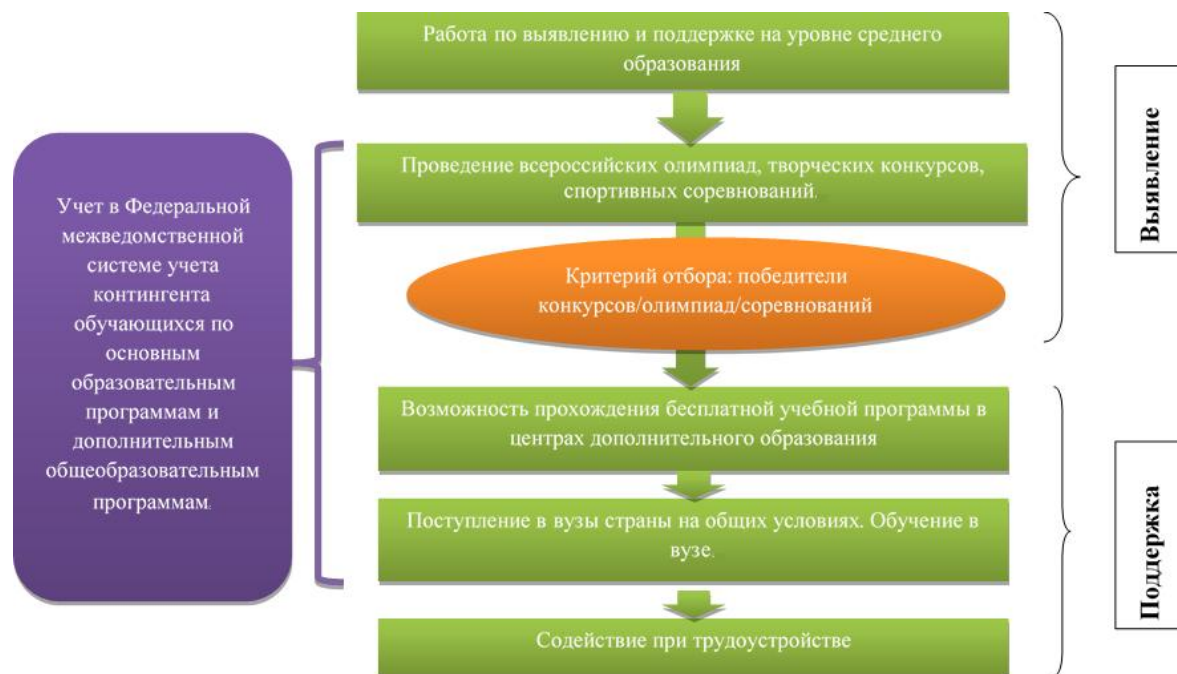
Работа по выявлению и поддержке на уровне среднего образования

Проведение всероссийских олимпиад, творческих конкурсов, спортивных соревнований.

Критерий отбора: победители конкурсов/олимпиад/соревнований

Возможность прохождения бесплатной учебной программы в центрах дополнительного образования

Поступление в вузы страны на общих условиях. Обучение в вузе.

Содействие при трудоустройстве

Учет в Федеральной межведомственной системе учета контингента обучающихся по основным образовательным программам и дополнительным общеобразовательным программам.

Выявление

Поддержка